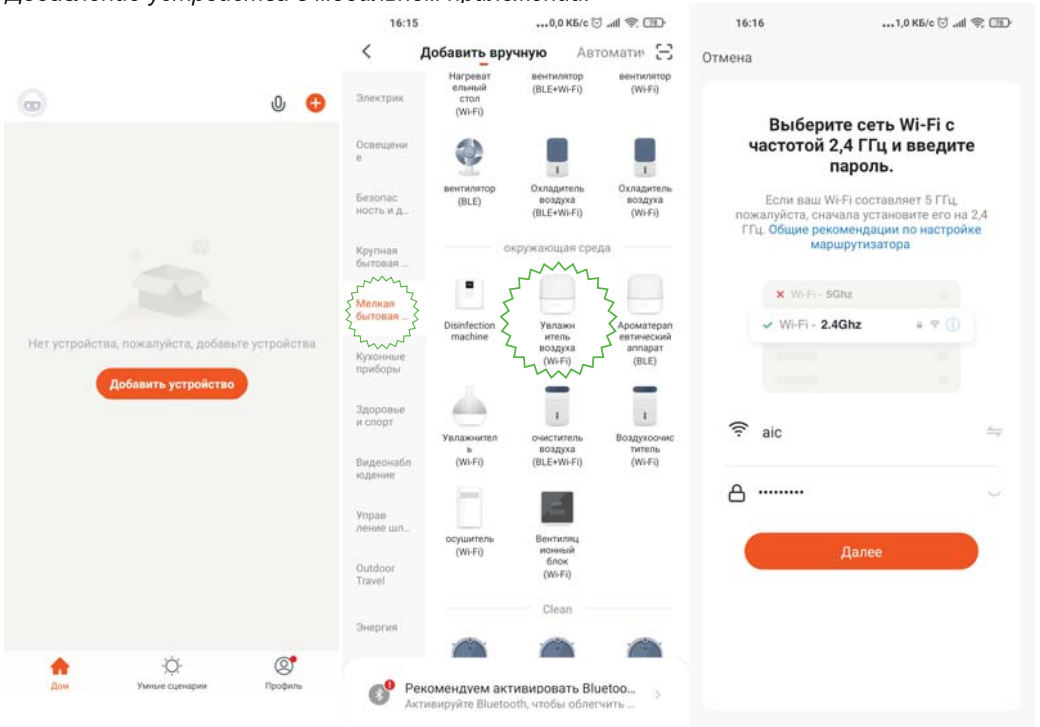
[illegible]

Нет устройства, пожалуйста, добавьте устройства

Добавить устройство

Дом

Умные сценарии

Профиль

16:15 ...0,0 КБ/с 78

Добавить вручную Автоматич

Электрик

Освещение

Безопасность и д...

Крупная бытовая ...

Мелкая бытовая ...

Кухонные приборы

Здоровье и спорт

Видеонаблюдение

Управление шл...

Outdoor Travel

Энергия

Нагревательный стол (Wi-Fi)

вентилятор (BLE+Wi-Fi)

вентилятор (Wi-Fi)

вентилятор (BLE)

Охладитель воздуха (BLE+Wi-Fi)

Охладитель воздуха (Wi-Fi)

окружающая среда

Disinfection machine

Увлажнитель воздуха (Wi-Fi)

Ароматерапевтический аппарат (BLE)

Увлажнитель (Wi-Fi)

очиститель воздуха (BLE+Wi-Fi)

Воздухоочиститель (Wi-Fi)

осушитель (Wi-Fi)

Вентиляционный блок (Wi-Fi)

Clean

Рекомендуем активировать Bluetoo...

Активируйте Bluetooth, чтобы облегчить ...

16:16 ...1,0 КБ/с 78

Отмена

Выберите сеть Wi-Fi с частотой 2,4 ГГц и введите пароль.

Если ваш Wi-Fi составляет 5 ГГц, пожалуйста, сначала установите его на 2,4 ГГц. Общие рекомендации по настройке маршрутизатора

Wi-Fi - 5Ghz

Wi-Fi - 2.4Ghz

aic

•••••••••

Далее